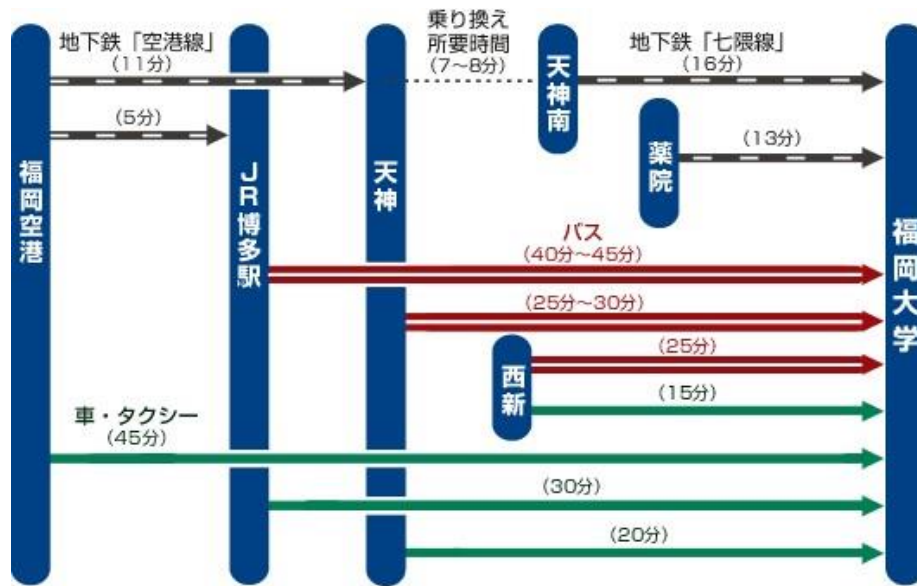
地下鉄「空港線」
(11分)

乗り換え
所要時間
(7~8分)

天神南

地下鉄「七隈線」
(16分)

(5分)

薬院

(13分)

福岡空港

JR博多駅

天神

バス
(40分~45分)

(25分~30分)

西新

(25分)

(15分)

車・タクシー
(45分)

(30分)

(20分)

福岡大学